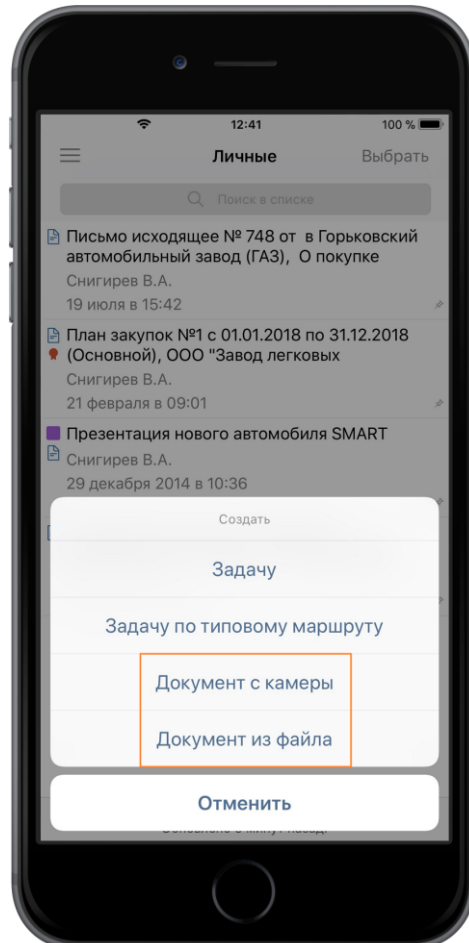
12:41

100 %

Личные

Выбрать

Поиск в списке

Письмо исходящее № 748 от в Горьковский автомобильный завод (ГАЗ), О покупке

Снигирев В.А.

19 июля в 15:42

План закупок №1 с 01.01.2018 по 31.12.2018 (Основной), ООО "Завод легковых

Снигирев В.А.

21 февраля в 09:01

Презентация нового автомобиля SMART

Снигирев В.А.

29 декабря 2014 в 10:36

Создать

Задачу

Задачу по типовому маршруту

Документ с камеры

Документ из файла

Отменить

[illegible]